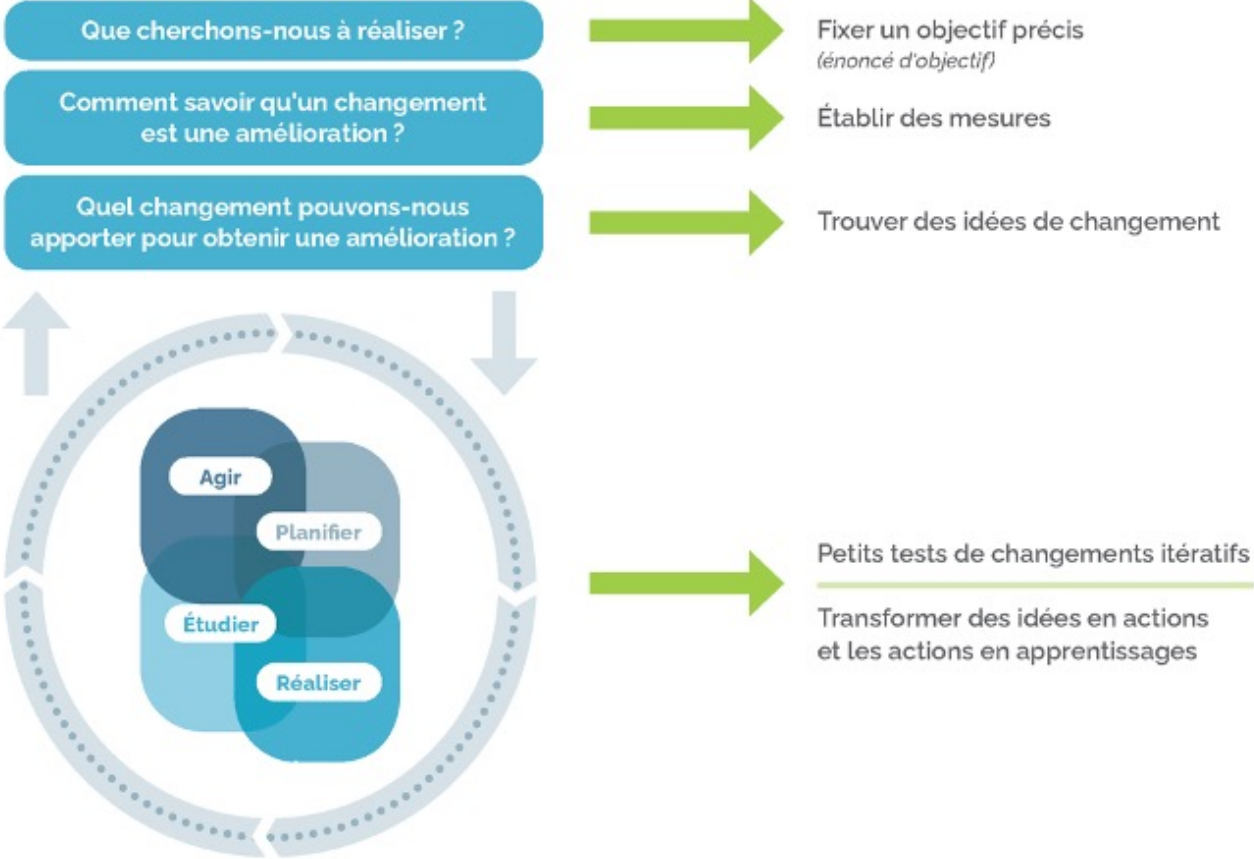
Que cherchons-nous à réaliser ?

Fixer un objectif précis
(énoncé d'objectif)

Comment savoir qu'un changement est une amélioration ?

Établir des mesures

Quel changement pouvons-nous apporter pour obtenir une amélioration ?

Trouver des idées de changement

Agir

Planifier

Étudier

Réaliser

Petits tests de changements itératifs

Transformer des idées en actions et les actions en apprentissages